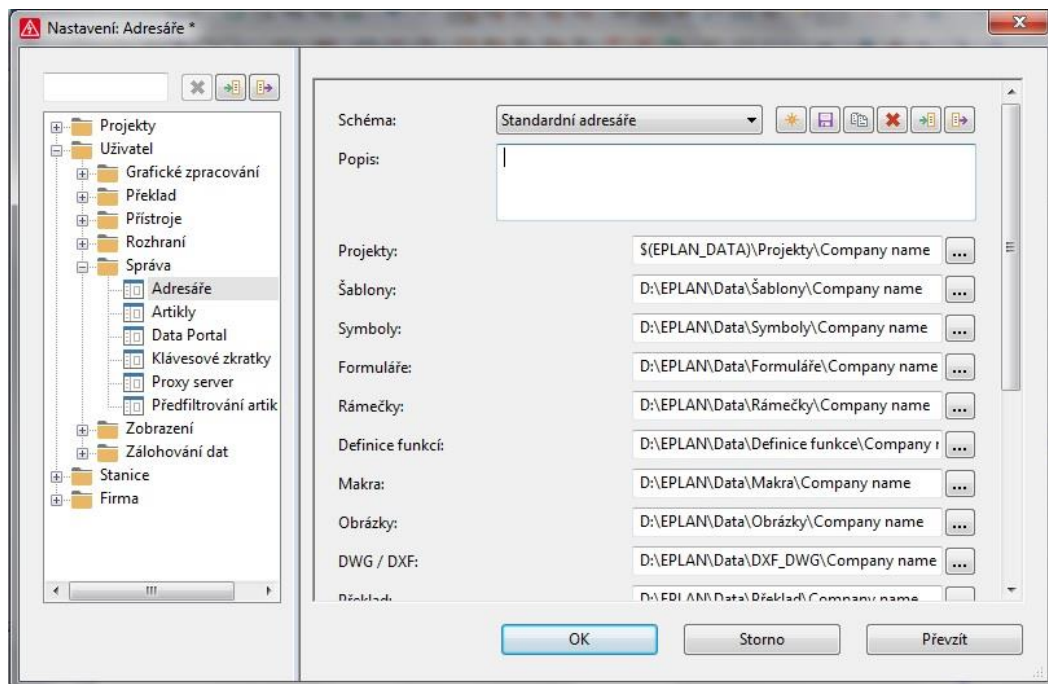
Nastavení: Adresáře *

Projekty
Uživatel
Grafické zpracování
Překlad
Přístroje
Rozhraní
Správa
Adresáře
Artikly
Data Portal
Klávesové zkratky
Proxy server
Předfiltrování artik
Zobrazení
Zálohování dat
Stanice
Firma

Schéma: Standardní adresáře
Popis:

| | | |
|---|---|---|
| Projekty: | $(EPLAN_DATA)\Projekty\Company name | ... |
| Šablony: | D:\EPLAN\Data\Šablony\Company name | ... |
| Symboly: | D:\EPLAN\Data\Symboly\Company name | ... |
| Formuláře: | D:\EPLAN\Data\Formuláře\Company name | ... |
| Rámečky: | D:\EPLAN\Data\Rámečky\Company name | ... |
| Definice funkcí: | D:\EPLAN\Data\Definice funkce\Company r | ... |
| Makra: | D:\EPLAN\Data\Makra\Company name | ... |
| Obrázky: | D:\EPLAN\Data\Obrázky\Company name | ... |
| DWG / DXF: | D:\EPLAN\Data\DXF_DWG\Company name | ... |
| Překlad: | D:\EPLAN\Data\Překlad\Company name | |

OK
Storno
Převzít